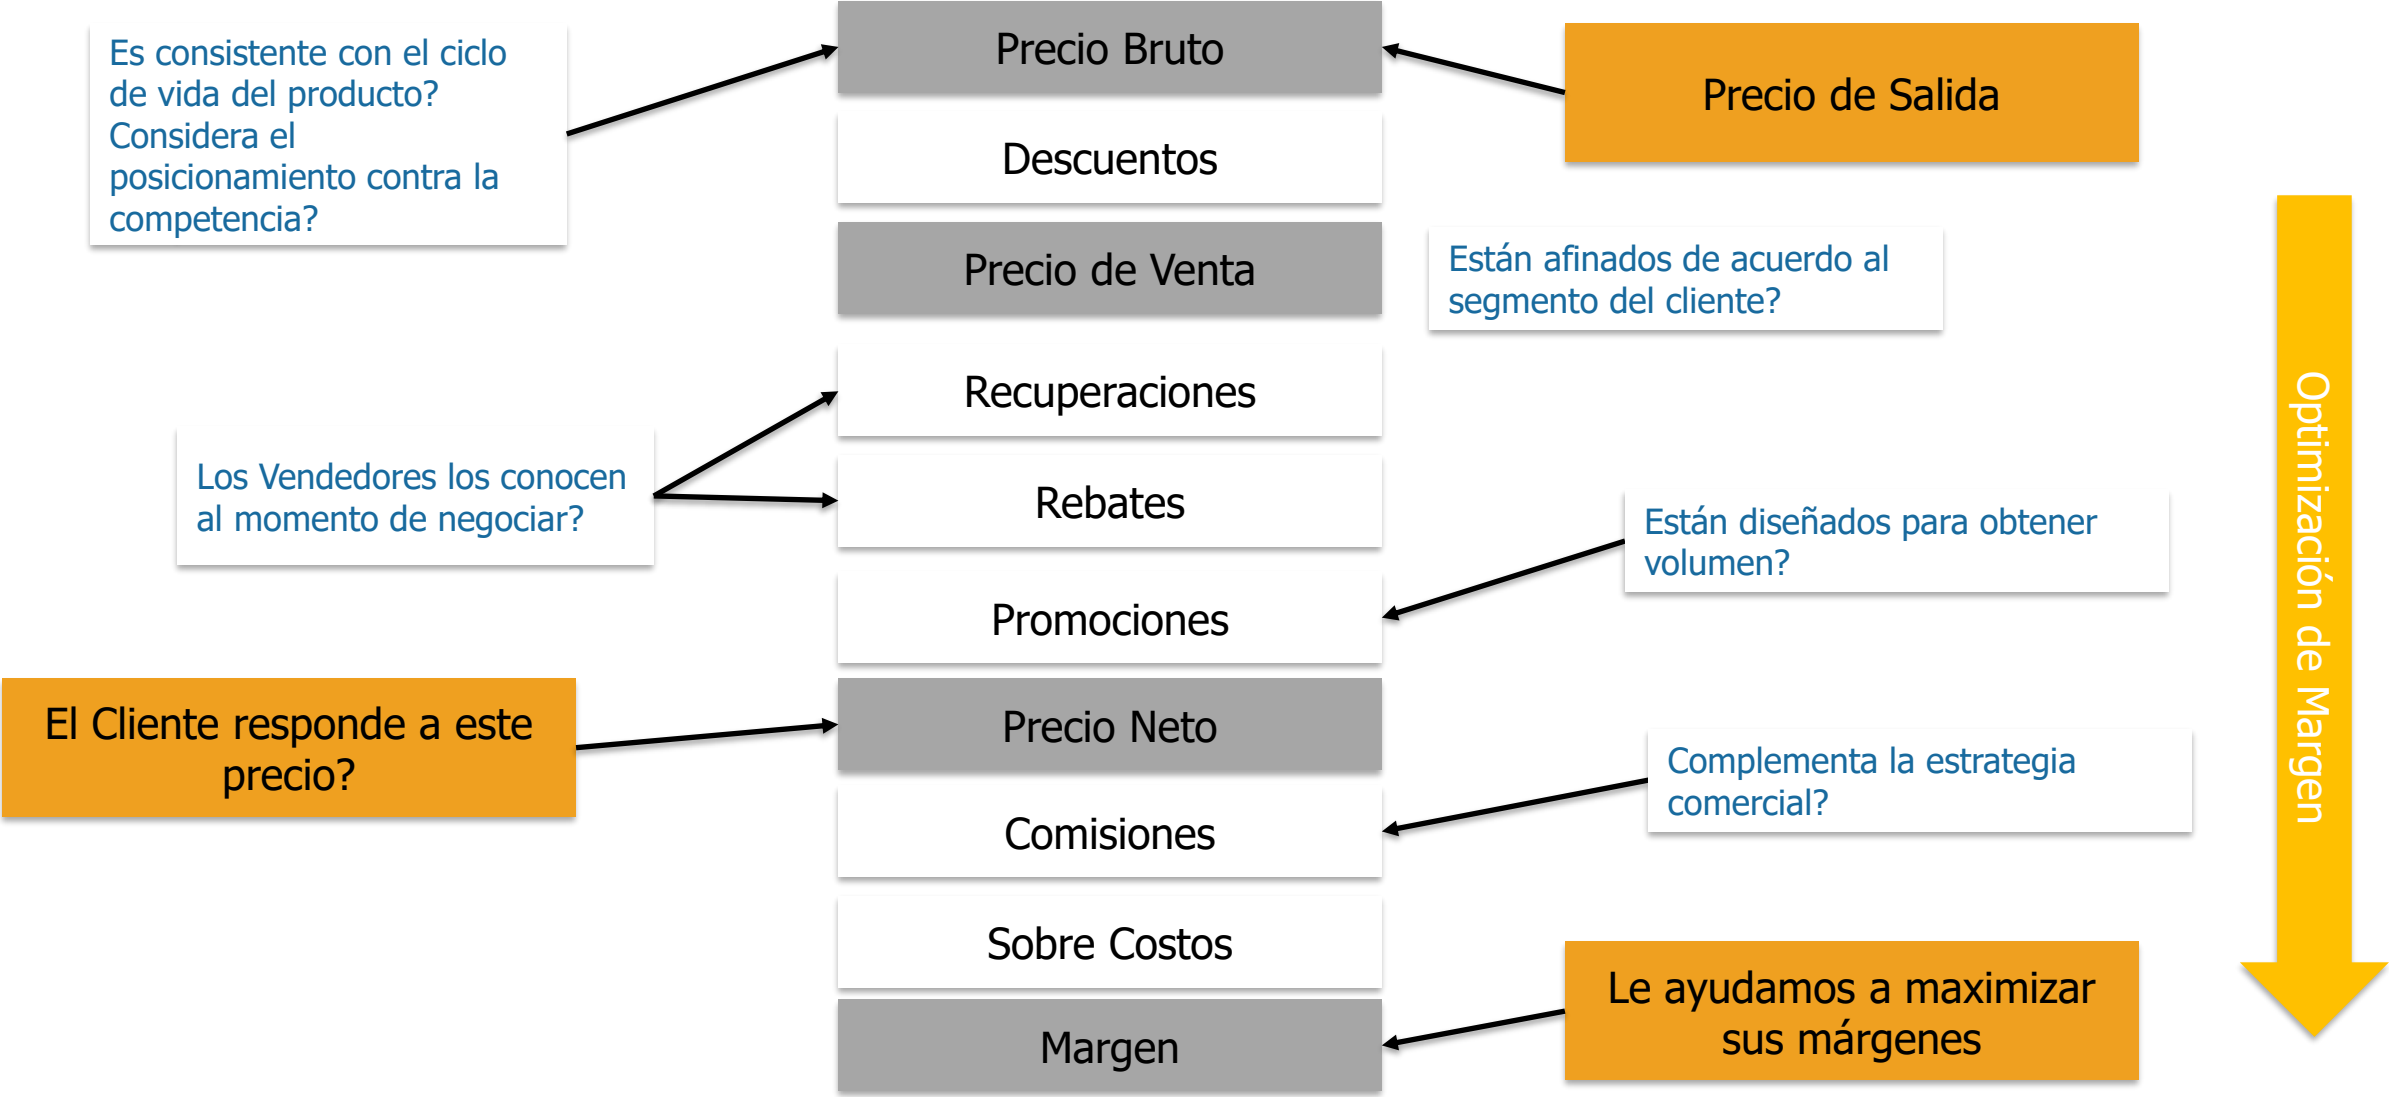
Es consistente con el ciclo de vida del producto? Considera el posicionamiento contra la competencia?

Precio Bruto

Precio de Salida

Descuentos

Precio de Venta

Están afinados de acuerdo al segmento del cliente?

Recuperaciones

Los Vendedores los conocen al momento de negociar?

Rebates

Están diseñados para obtener volumen?

Promociones

El Cliente responde a este precio?

Precio Neto

Complementa la estrategia comercial?

Comisiones

Sobre Costos

Le ayudamos a maximizar sus márgenes

Margen

Optimización de Margen